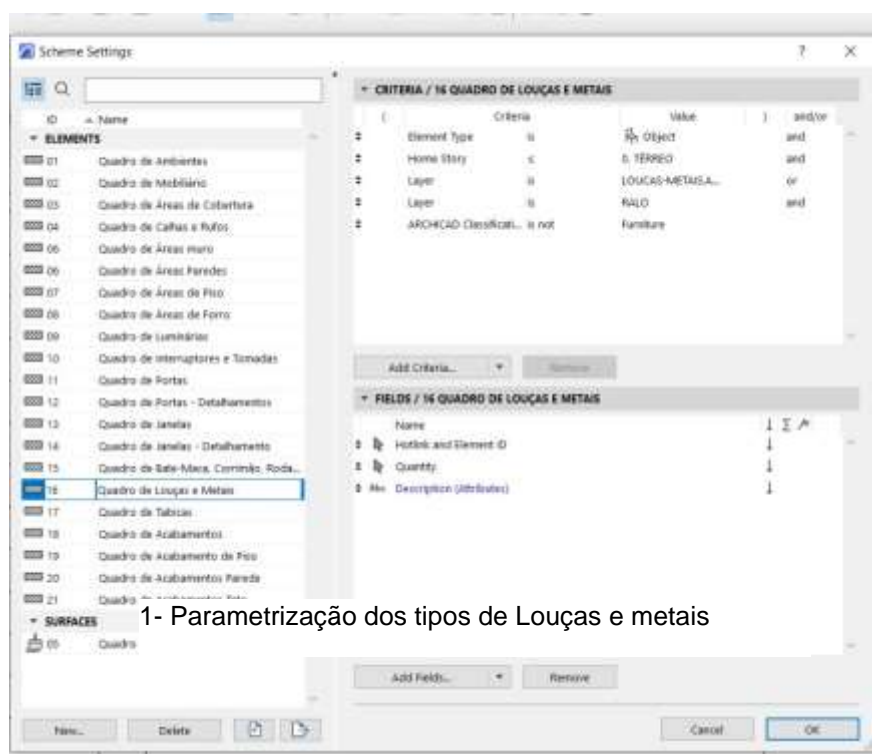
Scheme Settings

? ×

ID Name
ELEMENTS
01 Quadro de Ambientes
02 Quadro de Mobiliário
03 Quadro de Áreas de Cobertura
04 Quadro de Calhas e Rufos
05 Quadro de Áreas muro
06 Quadro de Áreas Paredes
07 Quadro de Áreas de Piso
08 Quadro de Áreas de Forro
09 Quadro de Luminárias
10 Quadro de Interruptores e Tomadas
11 Quadro de Portas
12 Quadro de Portas - Detalhamentos
13 Quadro de Janelas
14 Quadro de Janelas - Detalhamento
15 Quadro de Bate-Maca, Corrimão, Roda...
16 Quadro de Louças e Metais
17 Quadro de Tabicas
18 Quadro de Acabamentos
19 Quadro de Acabamento de Piso
20 Quadro de Acabamentos Pareda
21 Quadro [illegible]
SURFACES
05 Quadro

New... Delete

CRITERIA / 16 QUADRO DE LOUÇAS E METAIS

| ( | Criteria | | Value | ) | and/or |
|---|---|---|---|---|---|
| | Element Type | is | Object | | and |
| | Home Story | ≤ | 0. TÉRREO | | and |
| | Layer | is | LOUCAS-METAIS.A... | | or |
| | Layer | is | RALO | | and |
| | ARCHICAD Classificati... | is not | Furniture | | |

Add Criteria... Remove

FIELDS / 16 QUADRO DE LOUÇAS E METAIS

Name
Hotlink and Element ID
Quantity
Description (Attributes)

1- Parametrização dos tipos de Louças e metais

Add Fields... Remove

Cancel OK